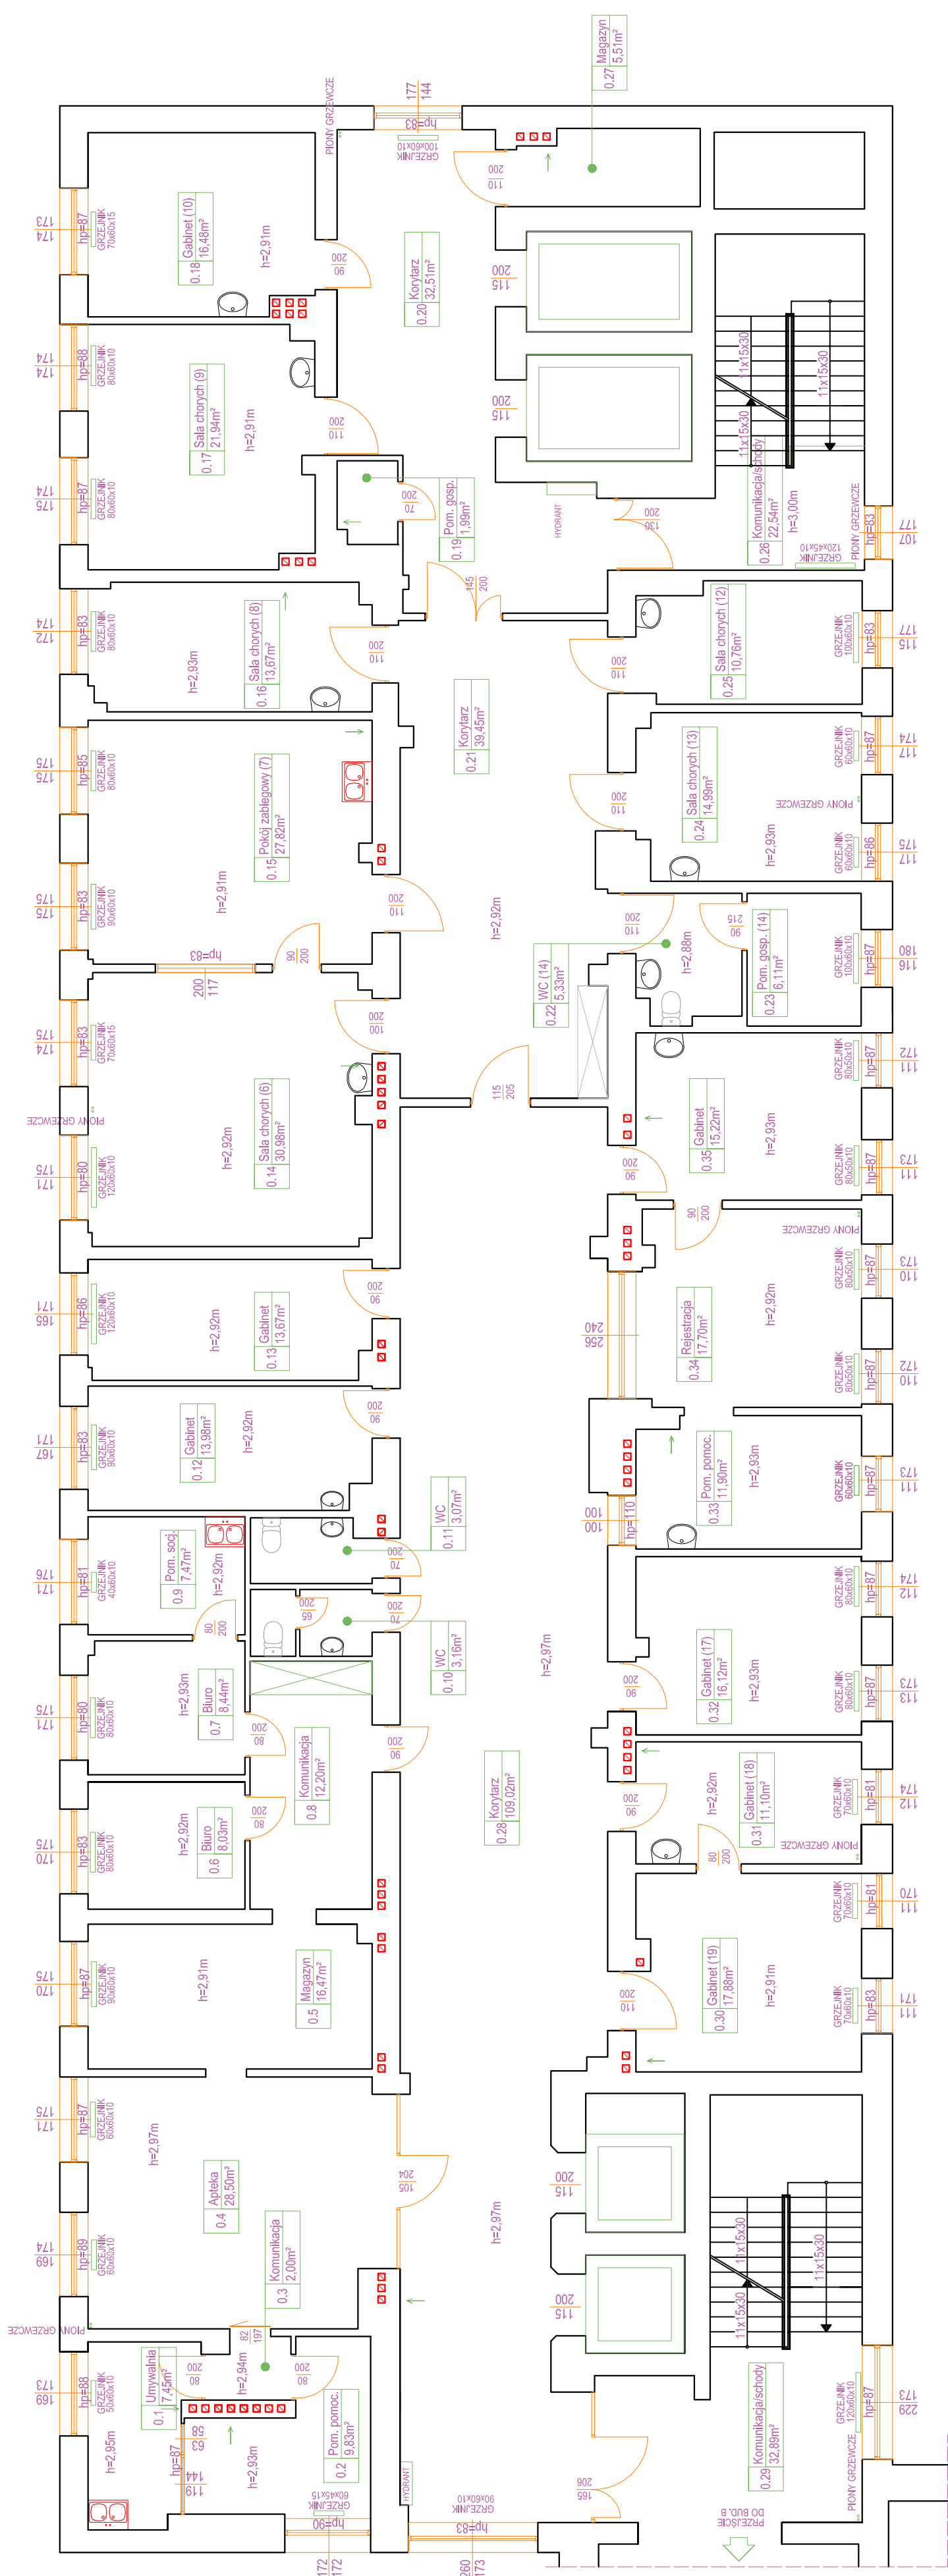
Magazyn
0.27 5,51m²

PIONY GRZEWCZE
177
144
hp=83
GRZEJNIK 100x60x10
200
110

173
174
hp=87
GRZEJNIK 70x60x15
Gabinet (10)
0.18 16,48m²
h=2,91m
200
90

Korytarz
0.20 32,51m²

200
115

174
174
hp=88
GRZEJNIK 80x60x10
Sala chorych (9)
0.17 21,94m²
h=2,91m
200
110

200
115

1x15x30
11x15x30
11x15x30

174
175
hp=87
GRZEJNIK 80x60x10
200
70
Pom. gosp.
0.19 1,99m²
HYDRANT
Komunikacja/schody
0.26 22,54m²
h=3,00m
PIONY GRZEWCZE
GRZEJNIK 120x45x10
hp=83
177
107
200
130
145
200

174
172
hp=83
GRZEJNIK 80x60x10
h=2,93m
Sala chorych (8)
0.16 13,67m²
200
110
Korytarz
0.21 39,45m²
200
110
Sala chorych (12)
0.25 10,76m²
GRZEJNIK 100x60x10
hp=83
177
115

175
175
hp=85
GRZEJNIK 80x60x10
Pokój zabiegowy (7)
0.15 27,82m²
h=2,91m
200
110
Sala chorych (13)
0.24 14,99m²
h=2,93m
PIONY GRZEWCZE
GRZEJNIK 60x60x10
hp=87
174
117
GRZEJNIK 60x60x10
hp=86
175
117

175
175
hp=83
GRZEJNIK 90x60x10
200
110
h=2,92m
hp=83
200
117
90
200
200
110
h=2,88m
215
90
Pom. gosp. (14)
0.23 6,11m²
GRZEJNIK 100x60x10
hp=87
180
116
WC (14)
0.22 5,33m²

175
174
hp=83
GRZEJNIK 70x60x15
200
100
115
205
PIONY GRZEWCZE
GRZEJNIK 80x50x10
hp=87
172
111

175
171
hp=80
GRZEJNIK 120x60x10
h=2,92m
Sala chorych (6)
0.14 30,98m²
Gabinet
0.35 15,22m²
h=2,93m
200
90
GRZEJNIK 80x50x10
hp=87
173
111
90
200
PIONY GRZEWCZE

171
165
hp=86
GRZEJNIK 120x60x10
h=2,92m
Gabinet
0.13 13,67m²
200
90
240
256
Rejestracja
0.34 17,70m²
h=2,92m
GRZEJNIK 80x50x10
hp=87
173
110
GRZEJNIK 80x50x10
hp=87
172
110

171
167
hp=83
GRZEJNIK 90x60x10
Gabinet
0.12 13,98m²
h=2,92m
200
90
WC
0.11 3,07m²
100
100
hp=110
Pom. pomoc.
0.33 11,90m²
h=2,93m
GRZEJNIK 60x60x10
hp=87
173
111

176
171
hp=81
GRZEJNIK 40x60x10
Pom. socj.
0.9 7,47m²
h=2,92m
200
70
80
200
200
65
200
70
WC
0.10 3,16m²
h=2,97m
GRZEJNIK 80x60x10
hp=87
174
112

175
171
hp=80
GRZEJNIK 80x60x10
h=2,93m
Biuro
0.7 8,44m²
200
80
Komunikacja
0.8 12,20m²
200
90
Korytarz
0.28 109,02m²
Gabinet (17)
0.32 16,12m²
h=2,93m
200
90
GRZEJNIK 80x60x10
hp=87
173
113

175
170
hp=83
GRZEJNIK 80x60x10
h=2,92m
Biuro
0.6 8,03m²
200
80
h=2,92m
200
90
80
200
Gabinet (18)
0.31 11,10m²
PIONY GRZEWCZE
GRZEJNIK 70x60x10
hp=81
174
112

175
170
hp=87
GRZEJNIK 90x60x10
h=2,91m
Magazyn
0.5 16,47m²
200
110
Gabinet (19)
0.30 17,88m²
h=2,91m
GRZEJNIK 70x60x10
hp=81
170
111
GRZEJNIK 70x60x10
hp=83
171
111

175
171
hp=87
GRZEJNIK 60x60x10
h=2,97m
Apteka
0.4 28,50m²
204
105
200
115

174
169
hp=89
GRZEJNIK 60x60x10
Komunikacja
0.3 2,00m²
h=2,97m
11x15x30
1x15x30
11x15x30

200
115

PIONY GRZEWCZE
82
197
h=2,94m
200
80
200
80
Umywalnia
0.1 7,45m²
173
169
hp=88
GRZEJNIK 50x60x10
58
63
hp=87
144
119
h=2,93m
Pom. pomoc.
0.2 9,83m²
h=2,95m
Komunikacja/schody
0.29 32,89m²
GRZEJNIK 120x60x10
hp=87
173
229
PIONY GRZEWCZE

GRZEJNIK 60x45x15
hp=90
172
172
HYDRANT
GRZEJNIK 90x60x10
hp=83
260
173
206
165
PRZEJŚCIE DO BUD. B